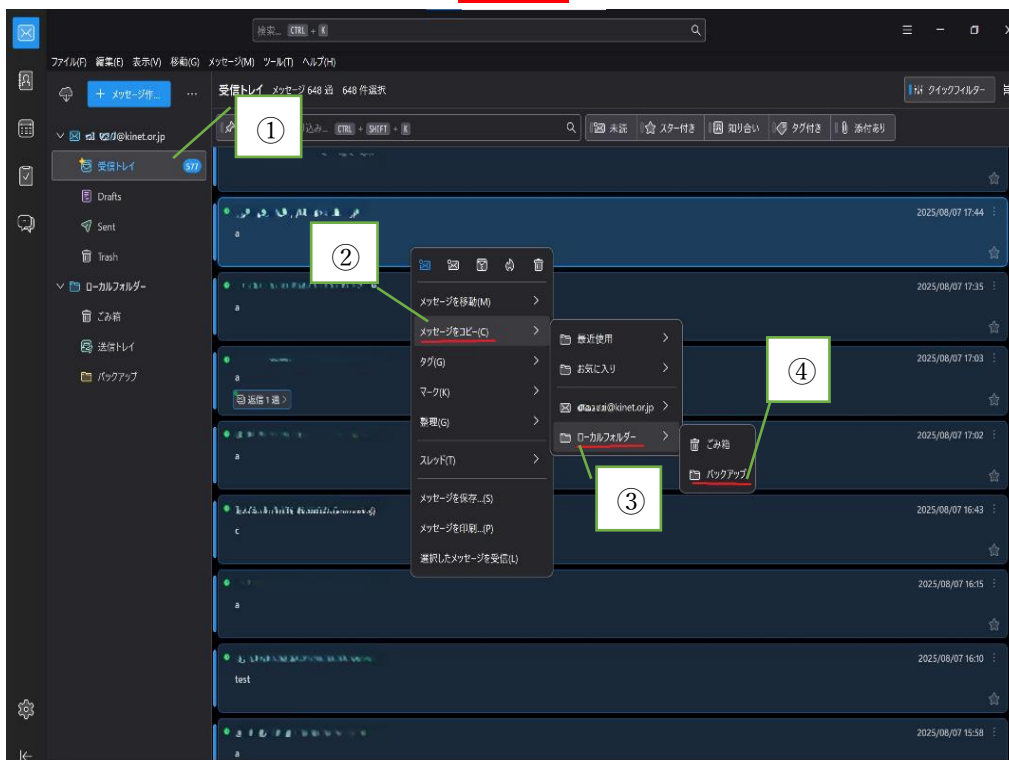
検索... CTRL + K

ファイル(F) 編集(E) 表示(V) 移動(G) メッセージ(M) ツール(T) ヘルプ(H)

+ メッセージ作...

受信トレイ メッセージ 648 通 648 件選択

クイックフィルター

①

込み... CTRL + SHIFT + K

未読 スター付き 知り合い タグ付き 添付あり

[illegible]@kinet.or.jp

受信トレイ 577

Drafts

Sent

Trash

ローカルフォルダー

ごみ箱

送信トレイ

バックアップ

2025/08/07 17:44

a

②

2025/08/07 17:35

a

メッセージを移動(M)

メッセージをコピー(C)

タグ(G)

マーク(K)

整理(G)

スレッド(T)

メッセージを保存...(S)

メッセージを印刷...(P)

選択したメッセージを受信(L)

最近使用

お気に入り

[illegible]@kinet.or.jp

ローカルフォルダー

ごみ箱

バックアップ

④

③

2025/08/07 17:03

a

返信 1 通

2025/08/07 17:02

a

2025/08/07 16:43

c

2025/08/07 16:15

a

2025/08/07 16:10

test

2025/08/07 15:58

a